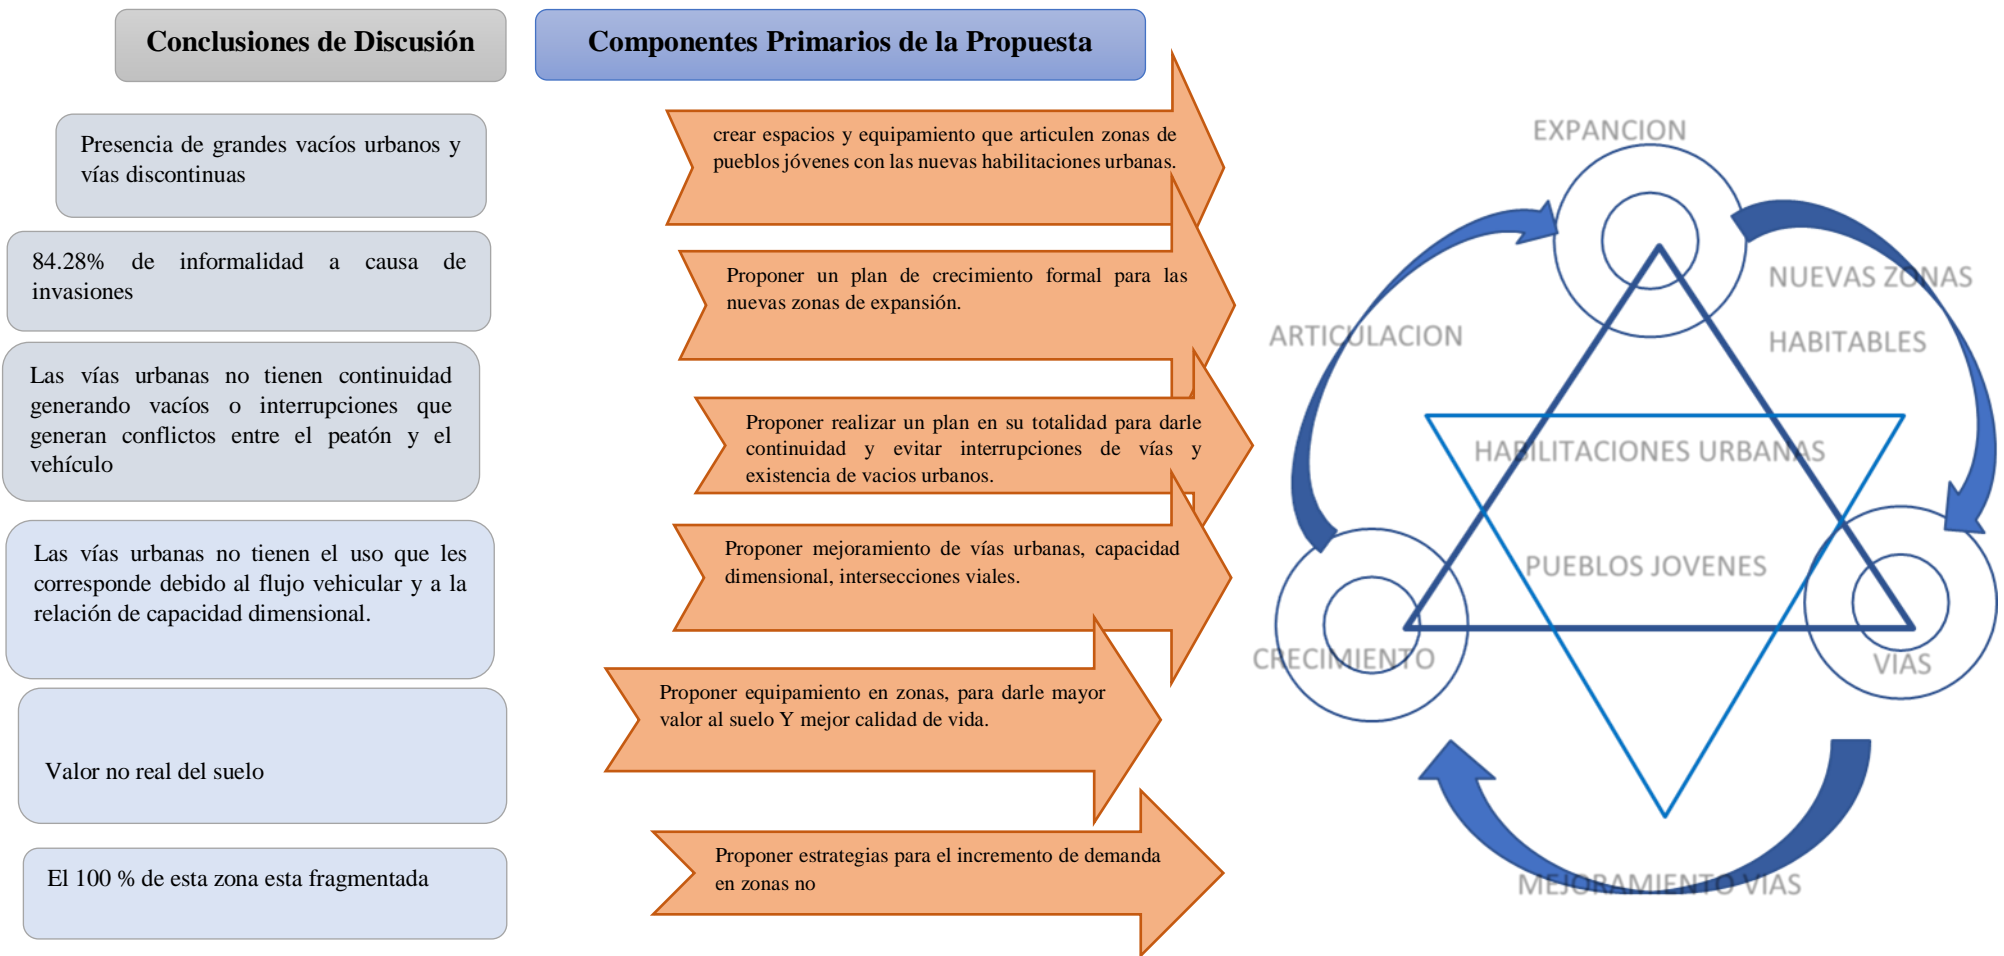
Conclusiones de Discusión

Componentes Primarios de la Propuesta

Presencia de grandes vacíos urbanos y vías discontinuas

84.28% de informalidad a causa de invasiones

Las vías urbanas no tienen continuidad generando vacíos o interrupciones que generan conflictos entre el peatón y el vehículo

Las vías urbanas no tienen el uso que les corresponde debido al flujo vehicular y a la relación de capacidad dimensional.

Valor no real del suelo

El 100 % de esta zona esta fragmentada

crear espacios y equipamiento que articulen zonas de pueblos jóvenes con las nuevas habilitaciones urbanas.

Proponer un plan de crecimiento formal para las nuevas zonas de expansión.

Proponer realizar un plan en su totalidad para darle continuidad y evitar interrupciones de vías y existencia de vacios urbanos.

Proponer mejoramiento de vías urbanas, capacidad dimensional, intersecciones viales.

Proponer equipamiento en zonas, para darle mayor valor al suelo Y mejor calidad de vida.

Proponer estrategias para el incremento de demanda en zonas no

EXPANCION

NUEVAS ZONAS

HABITABLES

ARTICULACION

HABILITACIONES URBANAS

PUEBLOS JOVENES

CRECIMIENTO

VIAS

MEJORAMIENTO VIAS